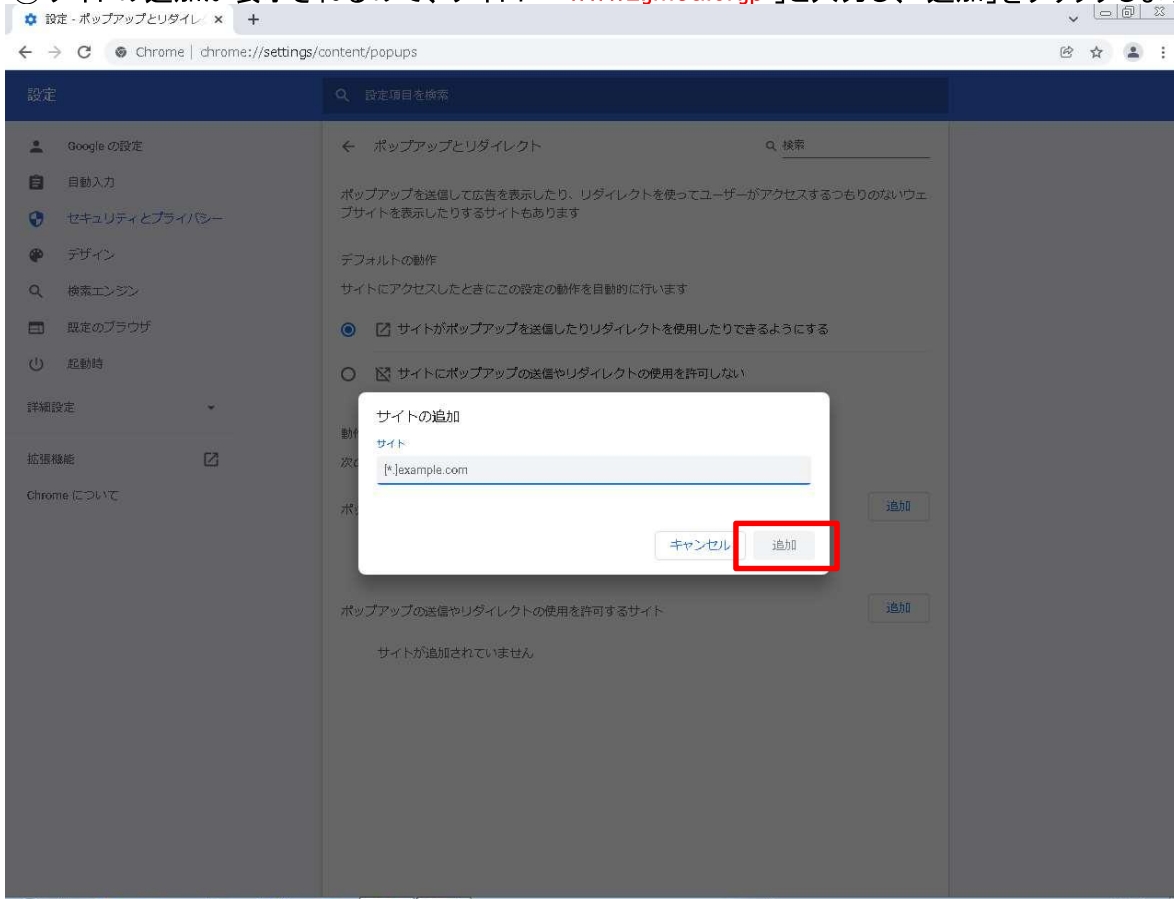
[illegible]「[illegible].jp」を入力し、「追加」をクリックし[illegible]

設定 - ポップアップとリダイレ ×  +

Chrome | chrome://settings/content/popups

設定

設定項目を検索

Google の設定
自動入力
セキュリティとプライバシー
デザイン
検索エンジン
既定のブラウザ
起動時
詳細設定
拡張機能
Chrome について

← ポップアップとリダイレクト

検索

ポップアップを送信して広告を表示したり、リダイレクトを使ってユーザーがアクセスするつもりのないウェブサイトを表示したりするサイトもあります

デフォルトの動作

サイトにアクセスしたときにこの設定の動作を自動的に行います

サイトがポップアップを送信したりリダイレクトを使用したりできるようにする

サイトにポップアップの送信やリダイレクトの使用を許可しない

動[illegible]

次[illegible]

ポ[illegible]

追加

サイトの追加

サイト

[*.]example.com

キャンセル

追加

ポップアップの送信やリダイレクトの使用を許可するサイト

追加

サイトが追加されていません